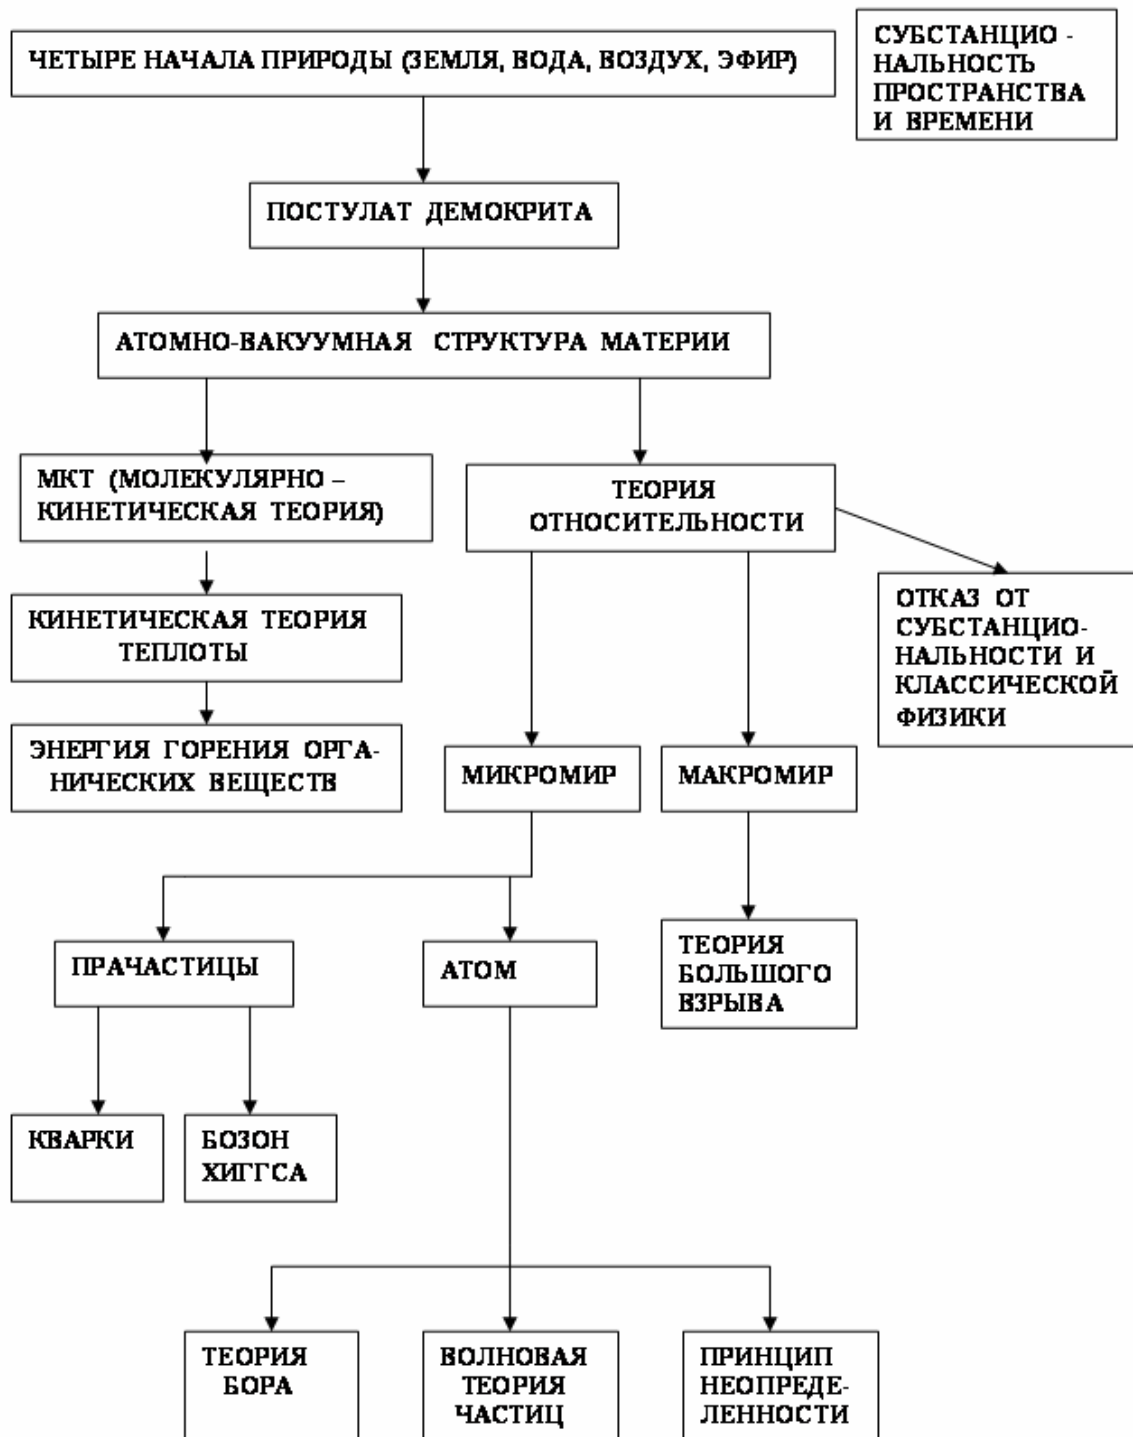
ЧЕТЫРЕ НАЧАЛА ПРИРОДЫ (ЗЕМЛЯ, ВОДА, ВОЗДУХ, ЭФИР)

СУБСТАНЦИОНАЛЬНОСТЬ ПРОСТРАНСТВА И ВРЕМЕНИ

ПОСТУЛАТ ДЕМОКРИТА

АТОМНО-ВАКУУМНАЯ СТРУКТУРА МАТЕРИИ

МКТ (МОЛЕКУЛЯРНО – КИНЕТИЧЕСКАЯ ТЕОРИЯ)

ТЕОРИЯ ОТНОСИТЕЛЬНОСТИ

ОТКАЗ ОТ СУБСТАНЦИОНАЛЬНОСТИ И КЛАССИЧЕСКОЙ ФИЗИКИ

КИНЕТИЧЕСКАЯ ТЕОРИЯ ТЕПЛОТЫ

ЭНЕРГИЯ ГОРЕНИЯ ОРГАНИЧЕСКИХ ВЕЩЕСТВ

МИКРОМИР

МАКРОМИР

ПРАЧАСТИЦЫ

АТОМ

ТЕОРИЯ БОЛЬШОГО ВЗРЫВА

КВАРКИ

БОЗОН ХИГГСА

ТЕОРИЯ БОРА

ВОЛНОВАЯ ТЕОРИЯ ЧАСТИЦ

ПРИНЦИП НЕОПРЕДЕЛЕННОСТИ